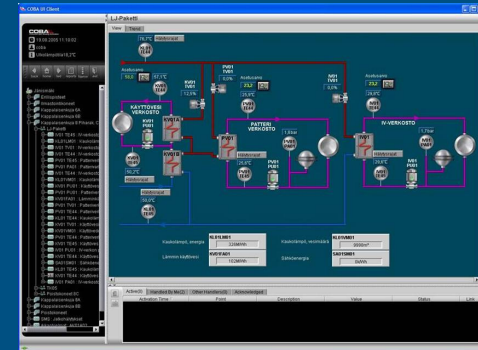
COBA UI Client

COBA

19.08.2009 11:17:24

coba

Ulkolämpötila 12,3°C

Järjestelmä

Kappaleenmyynti
Kappaleenmyynti B Päiväk
L.J Paketti

L.J Paketti

View Trend

Asetusarvo

KÄYTTÖVESI VERKOSTO

PATTERI VERKOSTO

IV-VERKOSTO

Hälytysraja

Kaukolämpö, energia

Kaukolämpö, vesimäärä

Lämmön käyttöveen

Sähköenergia

KL01LM01

KL01VM01

KV01FA01

SA01SM01

Active(0) Handled By Me(2) Other Handlers(0) Acknowledged

Activation Time Point Description Value Status Link